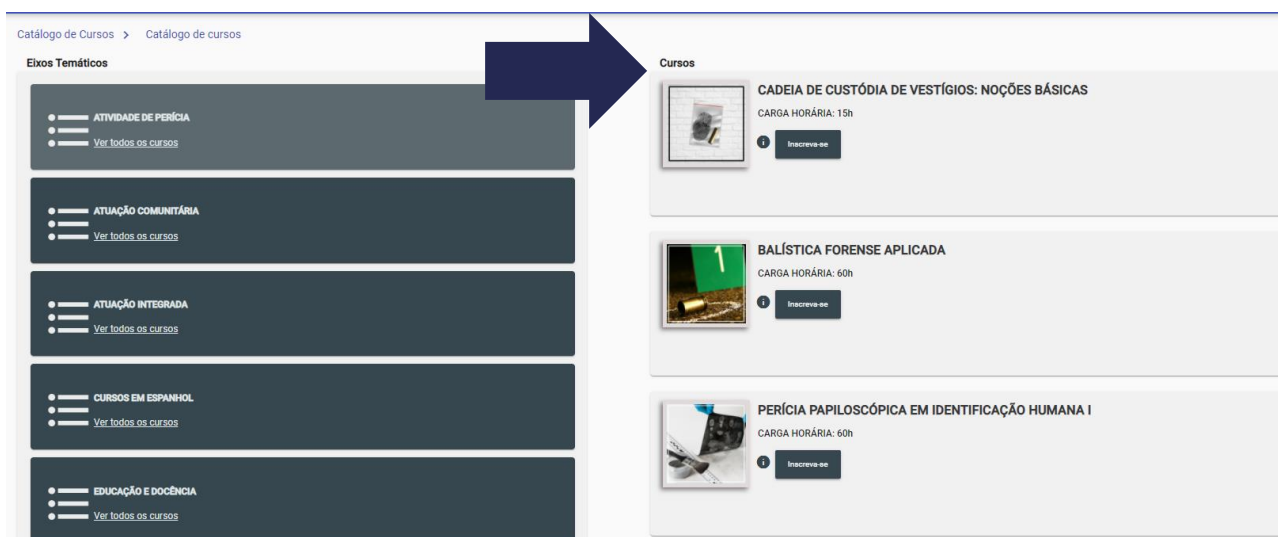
Catálogo de Cursos > Catálogo de cursos

Eixos Temáticos

ATIVIDADE DE PERÍCIA
Ver todos os cursos

ATUAÇÃO COMUNITÁRIA
Ver todos os cursos

ATUAÇÃO INTEGRADA
Ver todos os cursos

CURSOS EM ESPANHOL
Ver todos os cursos

EDUCAÇÃO E DOCÊNCIA
Ver todos os cursos

Cursos

CADEIA DE CUSTÓDIA DE VESTÍGIOS: NOÇÕES BÁSICAS
CARGA HORÁRIA: 15h
Inscreva-se

BALÍSTICA FORENSE APLICADA
CARGA HORÁRIA: 60h
Inscreva-se

PERÍCIA PAPILOSCÓPICA EM IDENTIFICAÇÃO HUMANA I
CARGA HORÁRIA: 60h
Inscreva-se